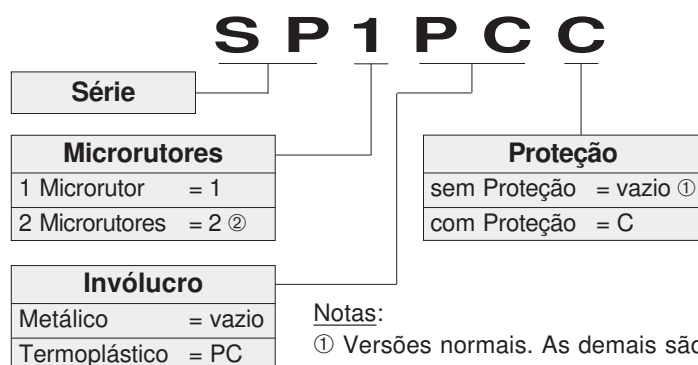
S P 1 P C C

Série

Microrutores

1 Microrutor = 1

2 Microrutores = 2 ②

Proteção

sem Proteção = vazio ①

com Proteção = C

Invólucro

Metálico = vazio

Termoplástico = PC

Notas:

① Versões normais. As demais são